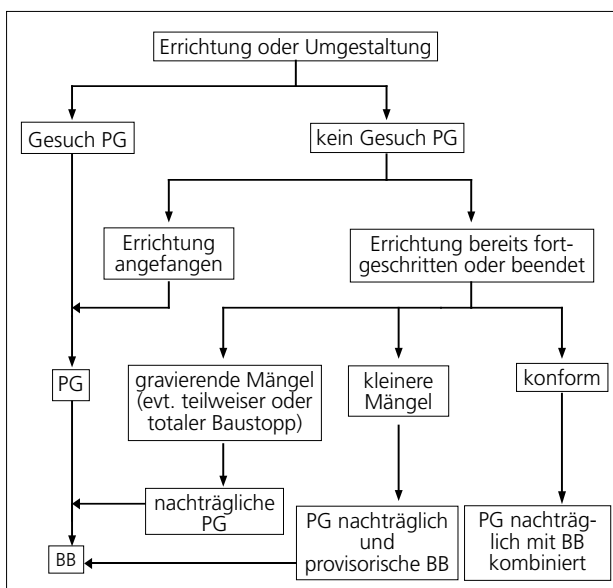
Errichtung oder Umgestaltung

Gesuch PG

kein Gesuch PG

Errichtung angefangen

Errichtung bereits fortgeschritten oder beendet

PG

gravierende Mängel (evt. teilweiser oder totaler Baustopp)

kleinere Mängel

konform

nachträgliche PG

BB

PG nachträglich und provisorische BB

PG nachträglich mit BB kombiniert